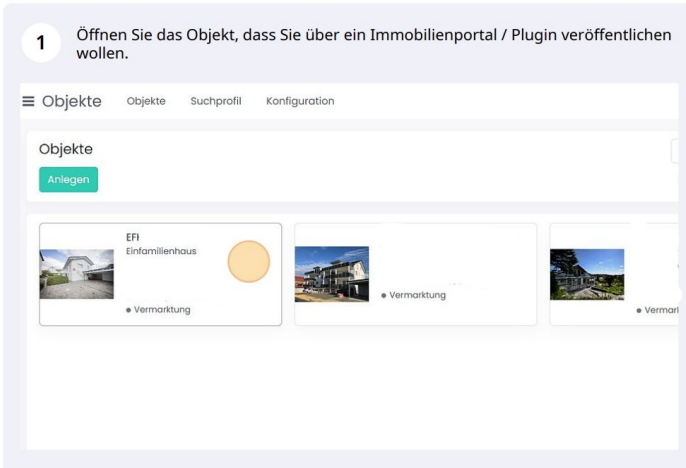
1 Öffnen Sie das Objekt, dass Sie über ein Immobilienportal / Plugin veröffentlichen wollen.

≡ Objekte Objekte Suchprofil Konfiguration

Objekte

Anlegen

EFI
Einfamilienhaus

• Vermarktung

• Vermarktung

• Vermarl